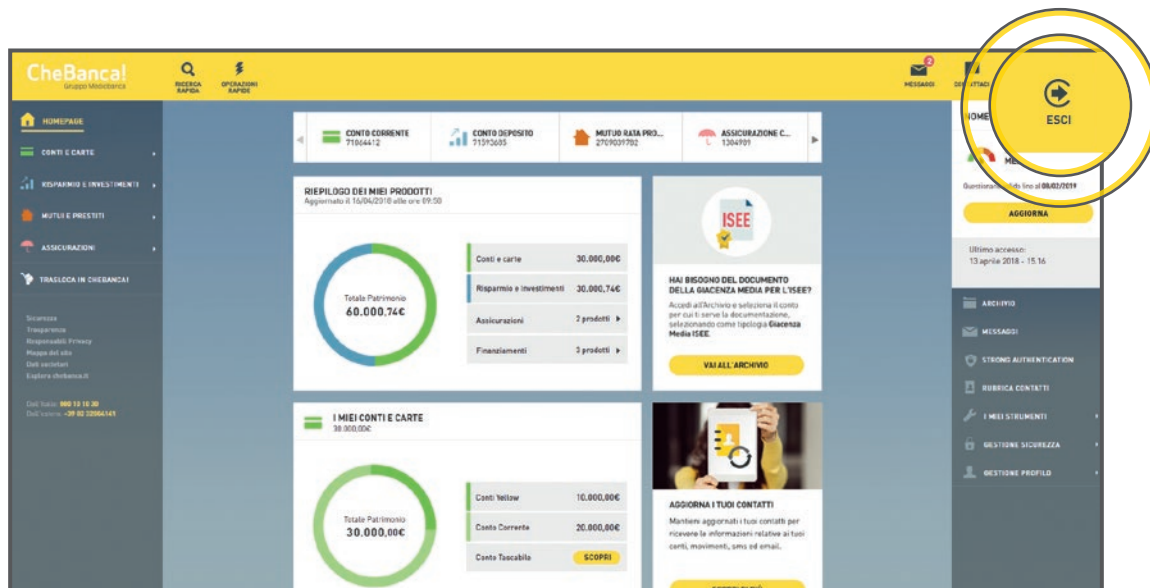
CheBanca!
Gruppo Mediobanca

RICERCA RAPIDA
OPERAZIONI RAPIDE

2
MESSAGGI
DEI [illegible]TTAGLI

ESCI

HOMEPAGE
CONTI E CARTE
RISPARMIO E INVESTIMENTI
MUTUI E PRESTITI
ASSICURAZIONI
TRASLOCA IN CHEBANCA!

Sicurezza
Trasparenza
Responsabili Privacy
Mappa del sito
Dati societari
Esplora chebanca.it

Dall'Italia: 800 10 10 20
Dall'estero: +39 02 32004141

CONTO CORRENTE
71064412
CONTO DEPOSITO
71393635
MUTUO RATA PRO...
2709039702
ASSICURAZIONE C...
1304901

RIEPILOGO DEI MIEI PRODOTTI
Aggiornato il 16/04/2018 alle ore 09:50

Totale Patrimonio
60.000,74€

| Conti e carte | 30.000,00€ |
|---|---|
| Risparmio e investimenti | 30.000,74€ |
| Assicurazioni | 2 prodotti |
| Finanziamenti | 3 prodotti |

ISEE

HAI BISOGNO DEL DOCUMENTO DELLA GIACENZA MEDIA PER L'ISEE?
Accedi all'Archivio e seleziona il conto per cui ti serve la documentazione, selezionando come tipologia Giacenza Media ISEE.

VAI ALL'ARCHIVIO

I MIEI CONTI E CARTE
30.000,00€

Totale Patrimonio
30.000,00€

| Conti Yellow | 10.000,00€ |
|---|---|
| Conto Corrente | 20.000,00€ |
| Conto Tascabile | SCOPRI |

AGGIORNA I TUOI CONTATTI
Mantieni aggiornati i tuoi contatti per ricevere le informazioni relative ai tuoi conti, movimenti, sms ed email.

HOME
ME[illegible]
Questionario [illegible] fino al 08/02/2019
AGGIORNA

Ultimo accesso:
13 aprile 2018 - 15:16

ARCHIVIO
MESSAGGI
STRONG AUTHENTICATION
RUBRICA CONTATTI
I MIEI STRUMENTI
GESTIONE SICUREZZA
GESTIONE PROFILO